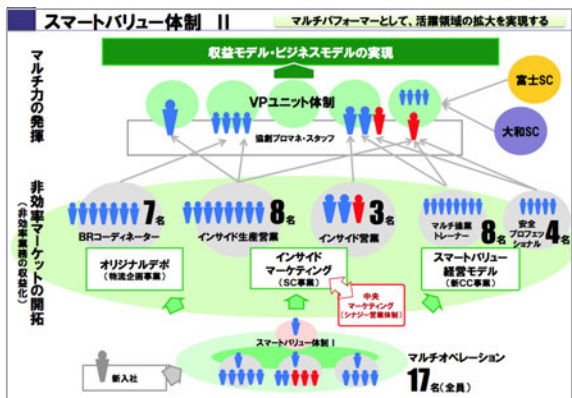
スマートバリュー体制 II

マルチパフォーマーとして、活躍領域の拡大を実現する

収益モデル・ビジネスモデルの実現

マルチ力の発揮

VPユニット体制

富士SC

大和SC

協創プロマネ・スタッフ

非効率マーケットの開拓
（非効率業務の収益化）

7名
BRコーディネーター

8名
インサイド生産営業

3名
インサイド営業

マルチ協業トレーナー
8名

安全プロフェッショナル
4名

オリジナルデポ
（物流企画事業）

インサイドマーケティング
（SC事業）

中央マーケティング
（シナジー営業体制）

スマートバリュー経営モデル
（新CC事業）

スマートバリュー体制 I

新入社

マルチオペレーション
17名（全員）